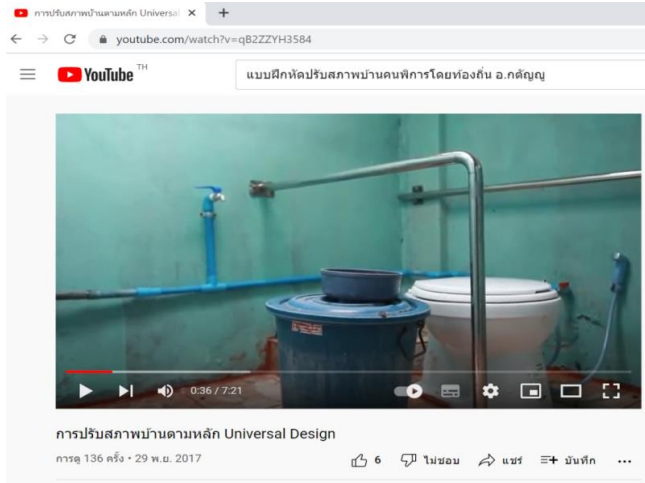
การปรับสภาพบ้านตามหลัก Universal ×

youtube.com/watch?v=qB2ZZYH3584

YouTube TH

แบบฝึกหัดปรับสภาพบ้านคนพิการโดยท้องถิ่น อ.กดัญญ

0:36 / 7:21

การปรับสภาพบ้านตามหลัก Universal Design

การดู 136 ครั้ง • 29 พ.ย. 2017

6 ไม่ชอบ แชร์ บันทึก